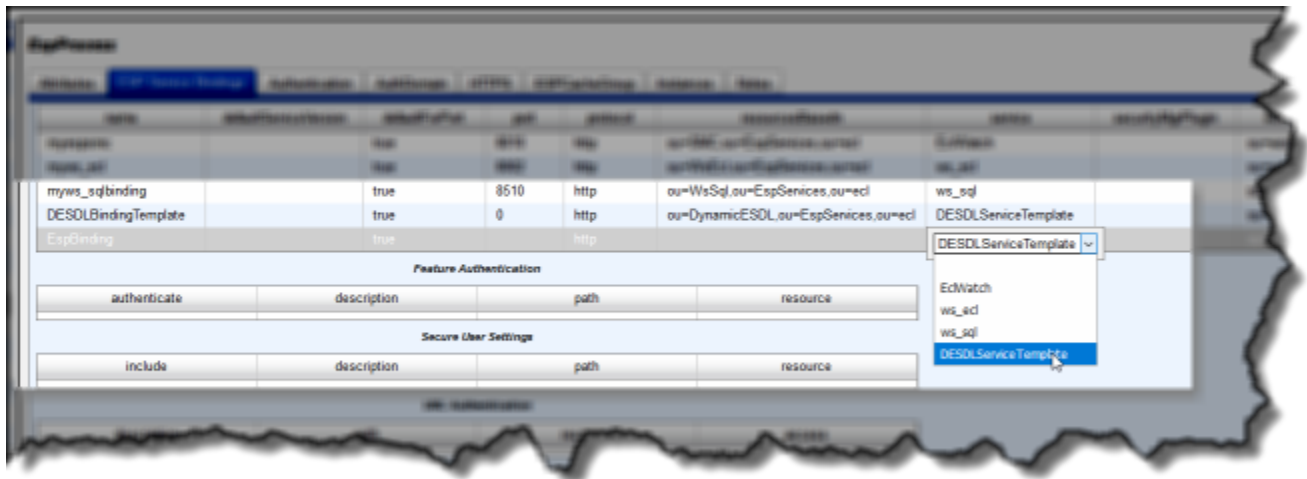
| myws_sqlbinding | | true | 8510 | http | ou=WsSql,ou=EspServices,ou=ecl | ws_sql |
|---|---|---|---|---|---|---|
| DESDLBindingTemplate | | true | 0 | http | ou=DynamicESDL,ou=EspServices,ou=ecl | DESDLServiceTemplate |
| EspBinding | | true | | http | | DESDLServiceTemplate |

EclWatch
ws_ecl
ws_sql
DESDLServiceTemplate

Feature Authentication

| authenticate | description | path | resource |
|---|---|---|---|

Secure User Settings

| include | description | path | resource |
|---|---|---|---|